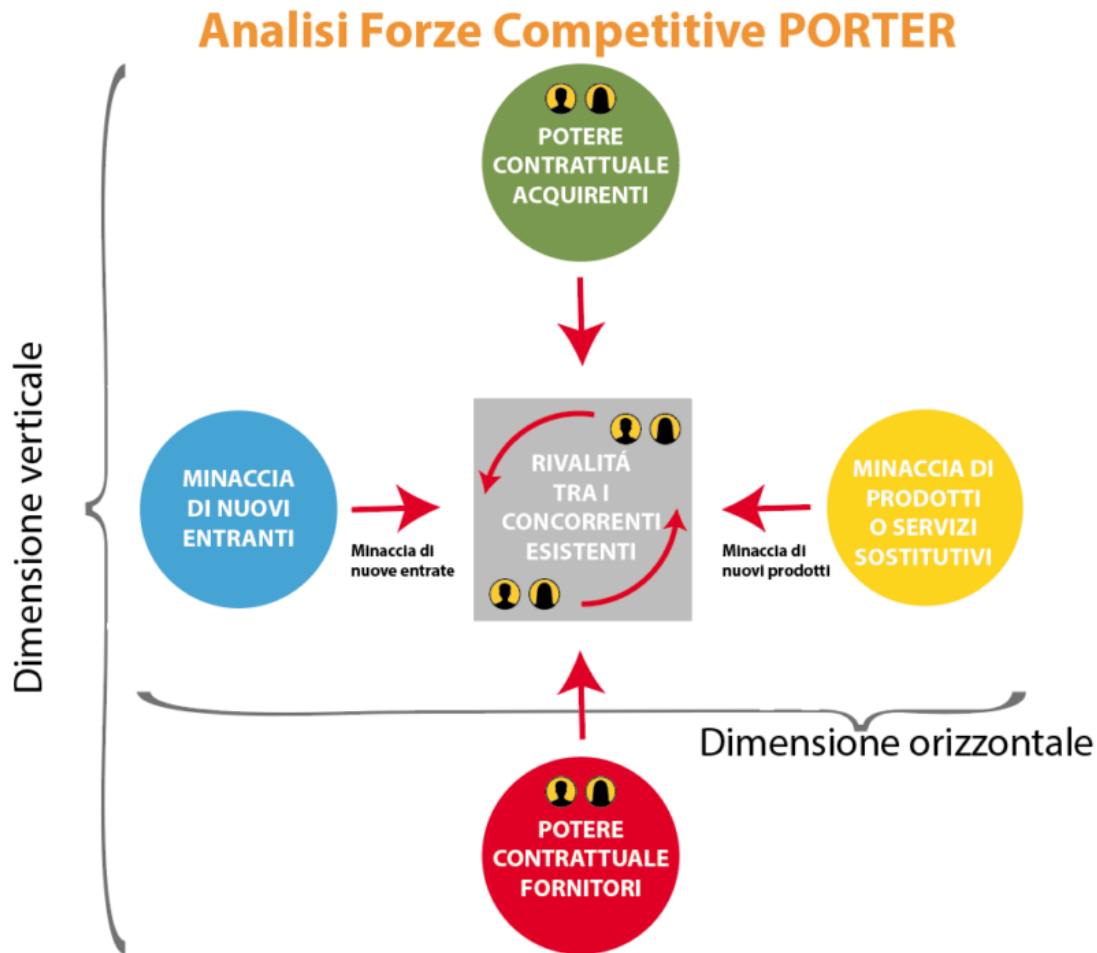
Analisi Forze Competitive PORTER

POTERE CONTRATTUALE ACQUIRENTI

Dimensione verticale

MINACCIA DI NUOVI ENTRANTI

Minaccia di nuove entrate

RIVALITÁ TRA I CONCORRENTI ESISTENTI

Minaccia di nuovi prodotti

MINACCIA DI PRODOTTI O SERVIZI SOSTITUTIVI

Dimensione orizzontale

POTERE CONTRATTUALE FORNITORI